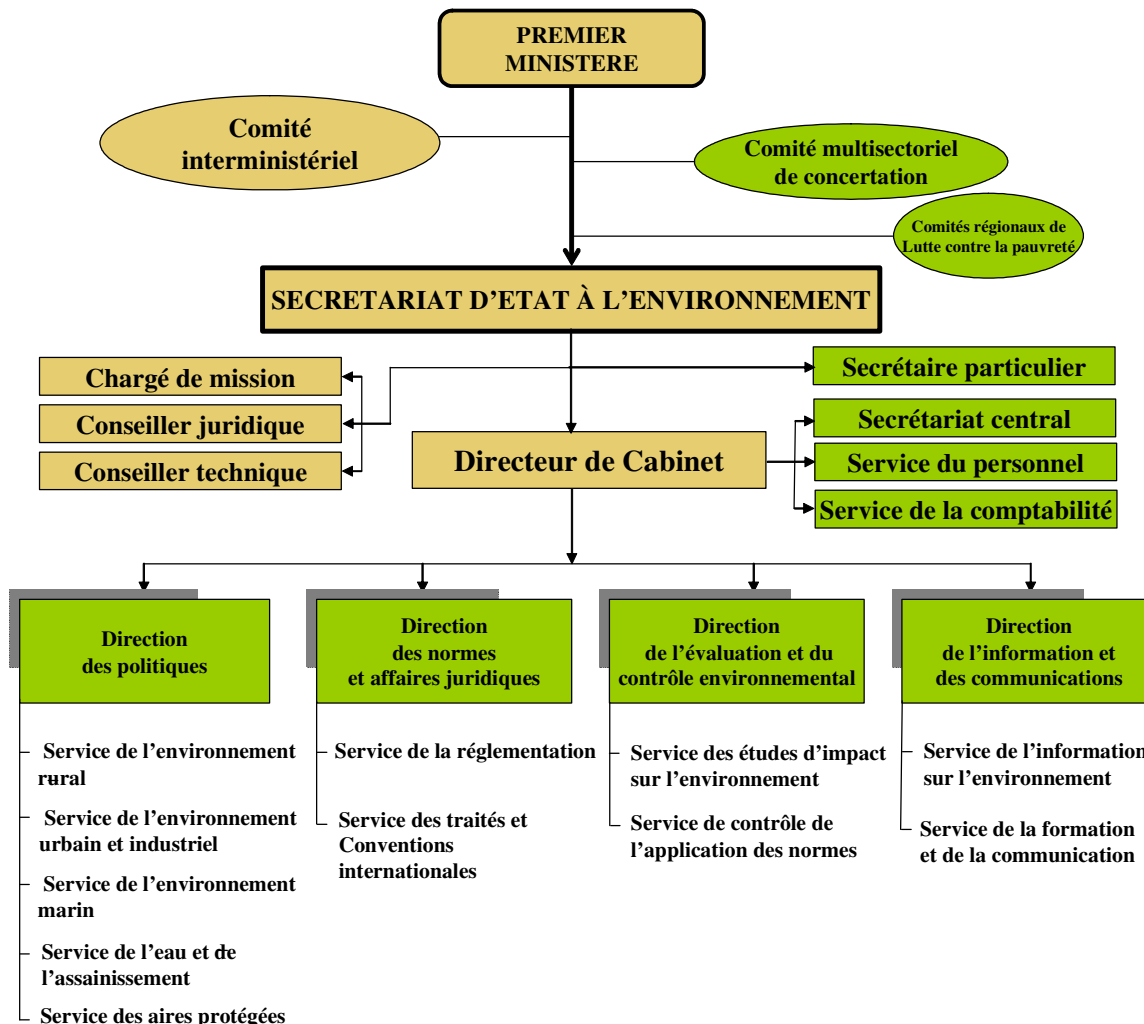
PREMIER MINISTERE

Comité interministériel

Comité multisectoriel de concertation

Comités régionaux de Lutte contre la pauvreté

SECRETARIAT D'ETAT À L'ENVIRONNEMENT

Chargé de mission

Conseiller juridique

Conseiller technique

Secrétaire particulier

Secrétariat central

Directeur de Cabinet

Service du personnel

Service de la comptabilité

Direction des politiques

Direction des normes et affaires juridiques

Direction de l'évaluation et du contrôle environnemental

Direction de l'information et des communications

Service de l'environnement rural

Service de l'environnement urbain et industriel

Service de l'environnement marin

Service de l'eau et de l'assainissement

Service des aires protégées

Service de la réglementation

Service des traités et Conventions internationales

Service des études d'impact sur l'environnement

Service de contrôle de l'application des normes

Service de l'information sur l'environnement

Service de la formation et de la communication